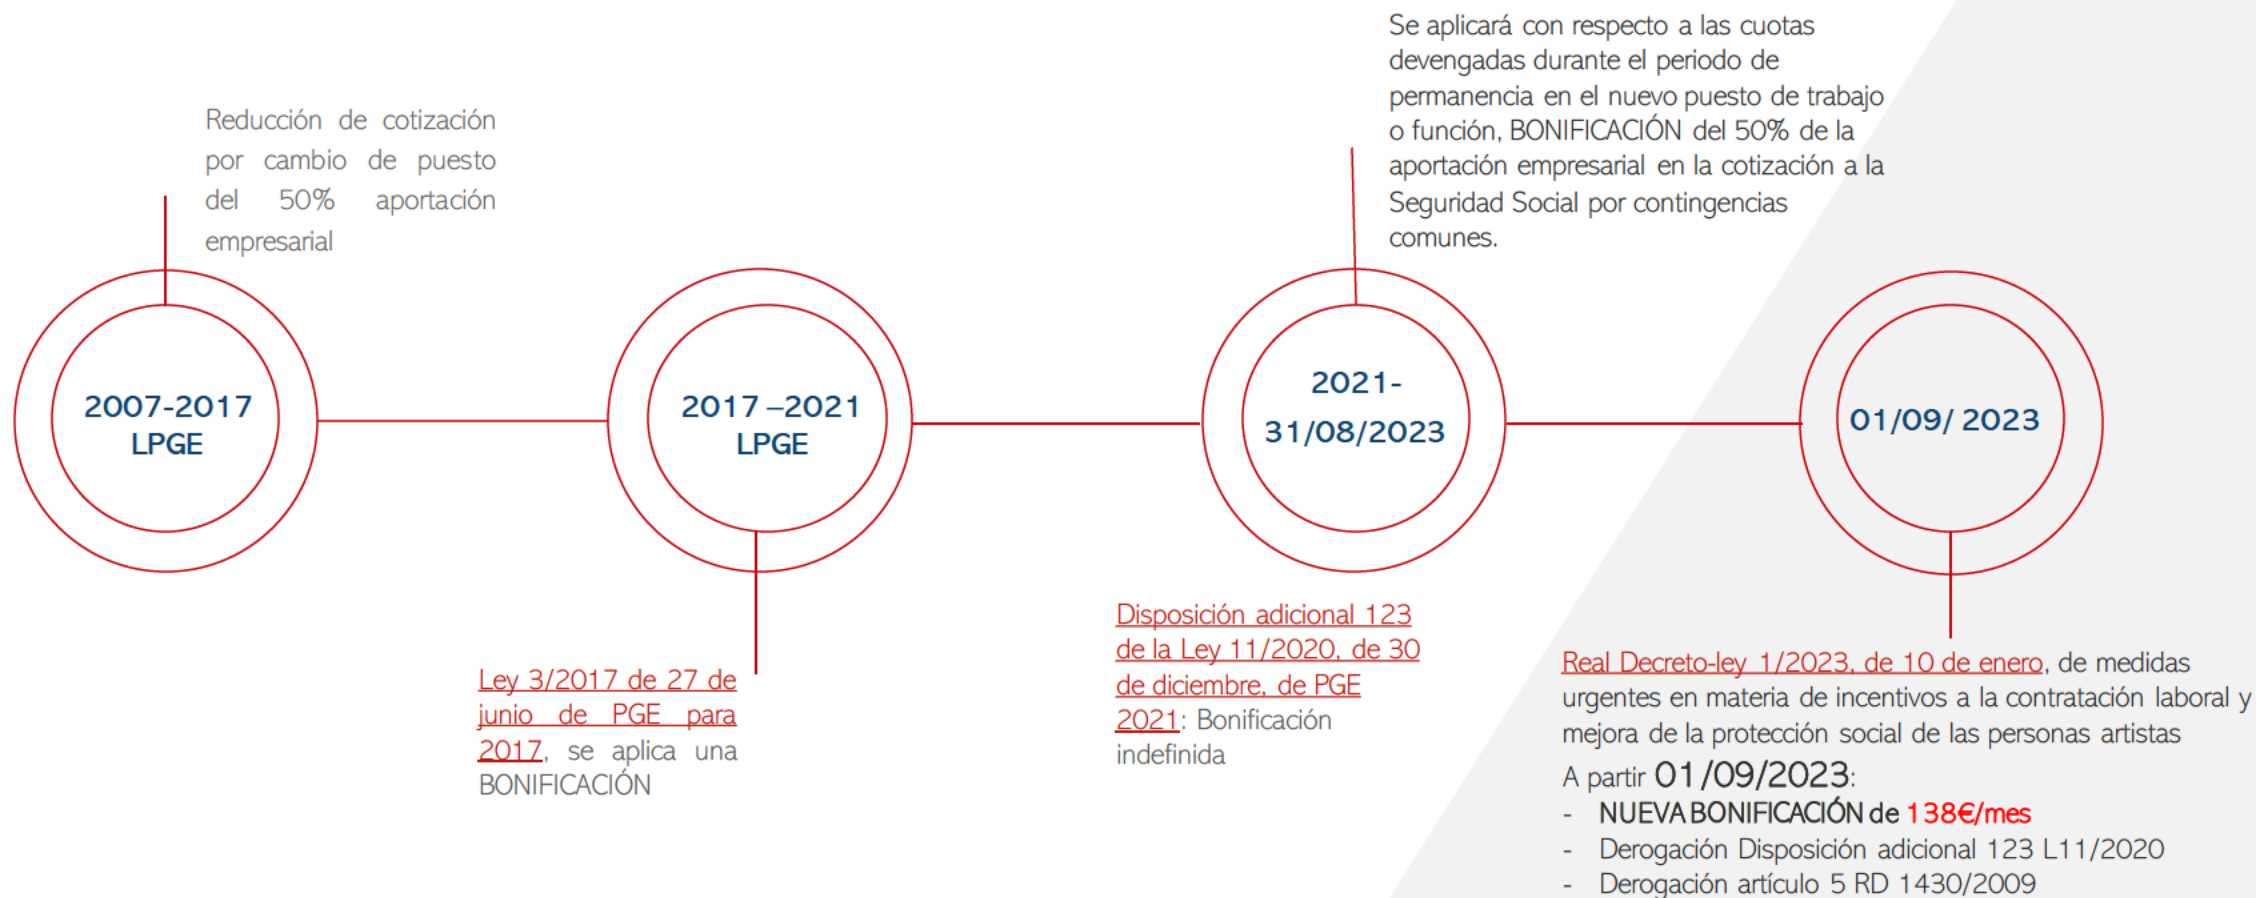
Reducción de cotización por cambio de puesto del 50% aportación empresarial

2007-2017
LPGE

2017 –2021
LPGE

Ley 3/2017 de 27 de junio de PGE para 2017, se aplica una BONIFICACIÓN

Se aplicará con respecto a las cuotas devengadas durante el periodo de permanencia en el nuevo puesto de trabajo o función, BONIFICACIÓN del 50% de la aportación empresarial en la cotización a la Seguridad Social por contingencias comunes.

2021-
31/08/2023

Disposición adicional 123 de la Ley 11/2020, de 30 de diciembre, de PGE 2021: Bonificación indefinida

01/09/ 2023

Real Decreto-ley 1/2023, de 10 de enero, de medidas urgentes en materia de incentivos a la contratación laboral y mejora de la protección social de las personas artistas

A partir 01/09/2023:
- NUEVA BONIFICACIÓN de 138€/mes
- Derogación Disposición adicional 123 L11/2020
- Derogación artículo 5 RD 1430/2009